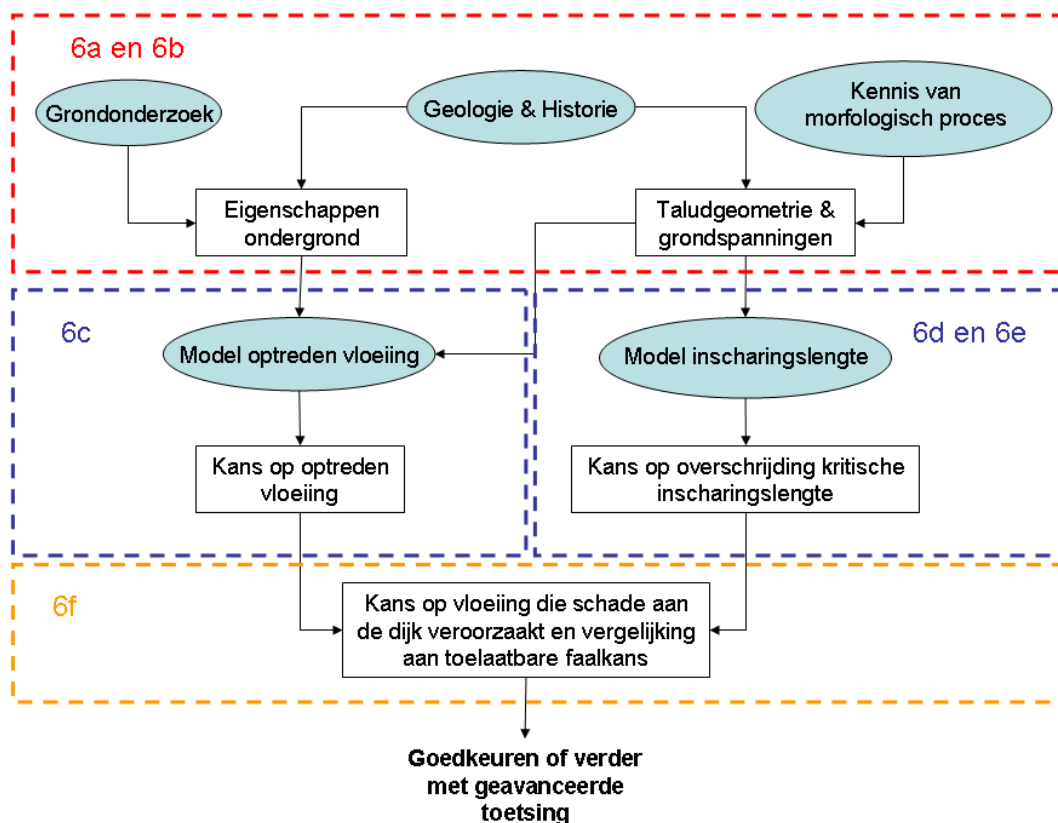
6a en 6b

Grondonderzoek

Geologie & Historie

Kennis van morfologisch proces

Eigenschappen ondergrond

Taludgeometrie & grondspanningen

6c

Model optreden vloeiing

6d en 6e

Model inscharingslengte

Kans op optreden vloeiing

Kans op overschrijding kritische inscharingslengte

6f

Kans op vloeiing die schade aan de dijk veroorzaakt en vergelijking aan toelaatbare faalkans

Goedkeuren of verder met geavanceerde toetsing